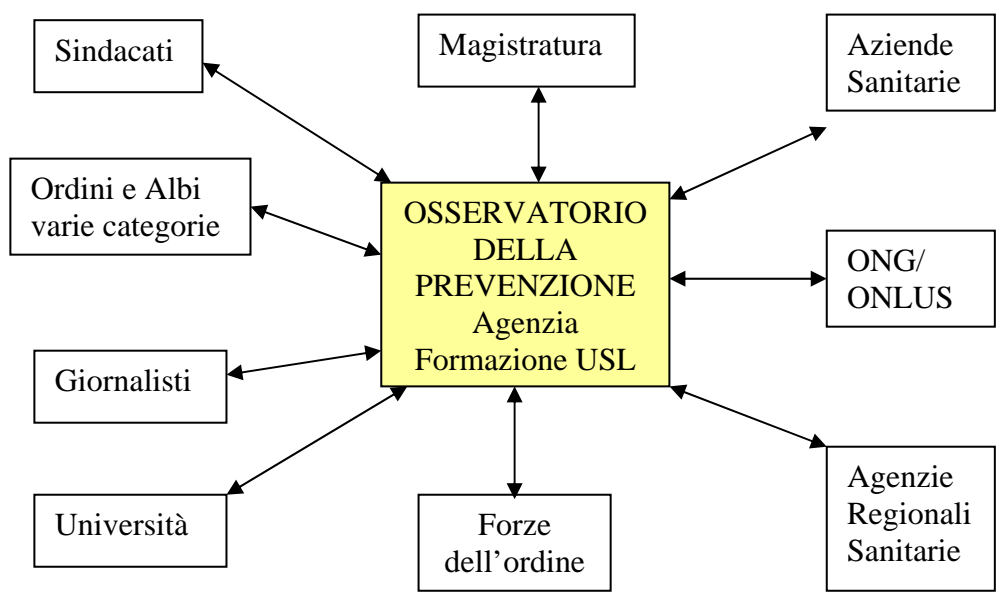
Sindacati

Magistratura

Aziende Sanitarie

Ordini e Albi varie categorie

OSSERVATORIO DELLA PREVENZIONE Agenzia Formazione USL

ONG/ ONLUS

Giornalisti

Università

Forze dell'ordine

Agenzie Regionali Sanitarie